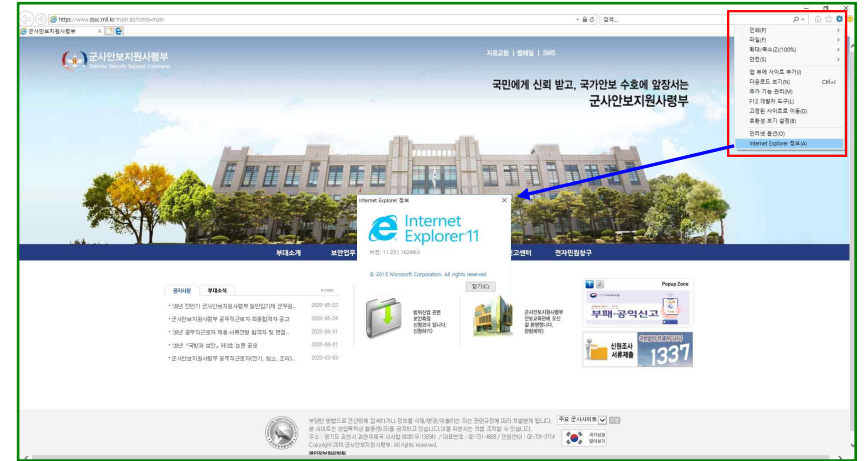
https://www.dssc.mil.kr/main.do?cmd=main
검색...
군사안보지원사령부

인쇄(P)
파일(F)
확대/축소(Z)(100%)
안전(S)
앱 목록에 사이트 추가(I)
다운로드 보기(N) Ctrl+J
추가 기능 관리(M)
F12 개발자 도구(L)
고정된 사이트로 이동(G)
호환성 보기 설정(B)
인터넷 옵션(O)
Internet Explorer 정보(A)

군사안보지원사령부
Defense Security Support Command
자료교환 | 웹메일 | SMS

국민에게 신뢰 받고, 국가안보 수호에 앞장서는
군사안보지원사령부

Internet Explorer 정보
Internet Explorer 11
버전: 11.251.16299.0
© 2015 Microsoft Corporation. All rights reserved.
닫기(C)

부대소개
보안업무
보고센터
전자민원청구

공지사항
부대소식
+ more
· '20년 전반기 군사안보지원사령부 일반임기제 군무원... 2020-06-22
· 군사안보지원사령부 공무직근로자 최종합격자 공고 2020-06-24
· '20년 공무직근로자 채용 서류전형 합격자 및 면접... 2020-06-01
· '20년 「국방과 보안」 제3호 논문 공모 2020-06-01
· 군사안보지원사령부 공무직근로자(전기, 청소, 조리)... 2020-05-08

방위산업 관련
보안측정
신청하시 입니다.
신청하기

군사안보지원사령부
안보교육관에 오신
걸 환영합니다.
관람하기

Popup Zone
부패·공익신고
신원조사
서류제출
1337

주요 군사사이트
국가상징
알아보기
Copyright 2018 군사안보지원사령부. All rights reserved.